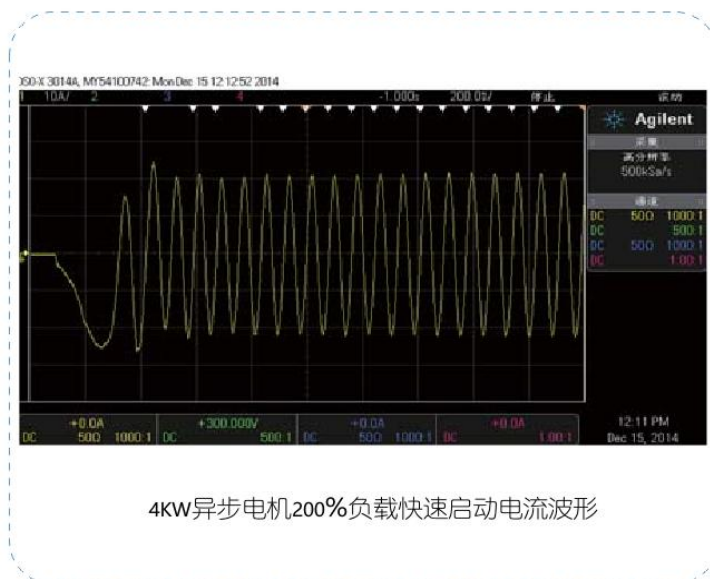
SO-X 3014A, MY54100742: Mon Dec 15 12:12:52 2014
1 10A/ 2 3 4 -1.000s 200.0%/ 停止 滚动

Agilent
采集
高分辨率
500kSa/s
通道
DC 50Ω 1000:1
DC 500:1
DC 50Ω 1000:1
DC 1.00:1

+0.0A DC 50Ω 1000:1
+300.000V DC 500:1
+0.0A DC 50Ω 1000:1
+0.0A DC 1.00:1

12:11 PM
Dec 15, 2014

4KW异步电机200%负载快速启动电流波形